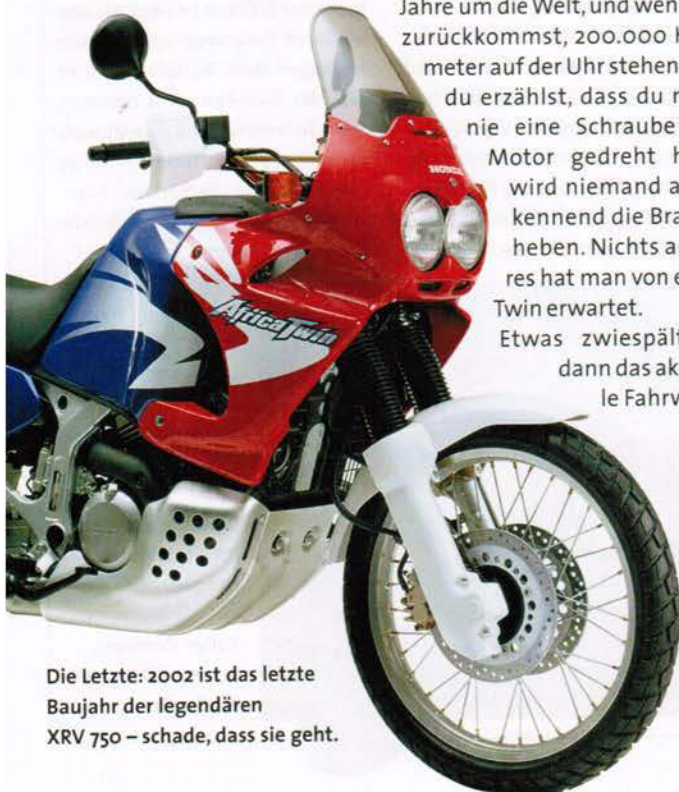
Jahre um die Welt, und wen zurückkommst, 200.000 K meter auf der Uhr stehen du erzählst, dass du n nie eine Schraube Motor gedreht h wird niemand a kennend die Bra heben. Nichts a res hat man von e Twin erwartet.

Etwas zwiespält dann das ak le Fahrv

HONDA

Africa Twin

Die Letzte: 2002 ist das letzte Baujahr der legendären XRV 750 – schade, dass sie geht.